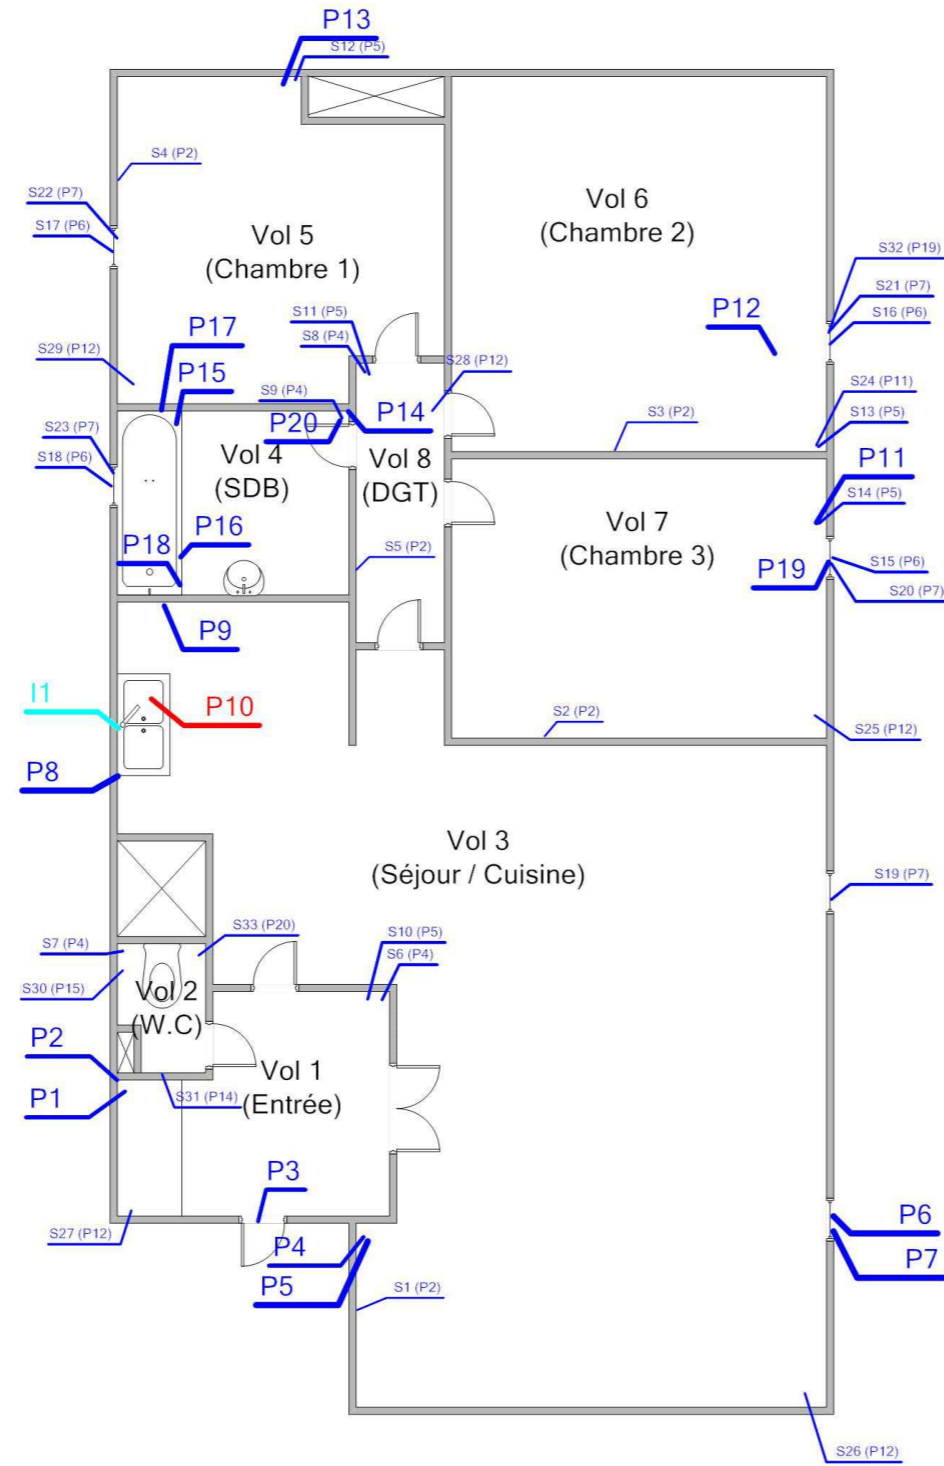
P13
S12 (P5)
S4 (P2)
S22 (P7)
S17 (P6)
Vol 5
(Chambre 1)
Vol 6
(Chambre 2)
S32 (P19)
S21 (P7)
S16 (P6)
P12
S29 (P12)
P17
S11 (P5)
S8 (P4)
S28 (P12)
P15
S9 (P4)
P14
S24 (P11)
S13 (P5)
S3 (P2)
S23 (P7)
P20
S18 (P6)
Vol 4
(SDB)
Vol 8
(DGT)
P11
S14 (P5)
Vol 7
(Chambre 3)
P16
P18
S5 (P2)
P19
S15 (P6)
S20 (P7)
P9
I1
P10
S2 (P2)
S25 (P12)
P8
Vol 3
(Séjour / Cuisine)
S19 (P7)
S33 (P20)
S7 (P4)
S10 (P5)
S6 (P4)
S30 (P15)
Vol 2
(W.C)
P2
Vol 1
(Entrée)
P1
S31 (P14)
P3
S27 (P12)
P6
P4
P7
P5
S1 (P2)
S26 (P12)